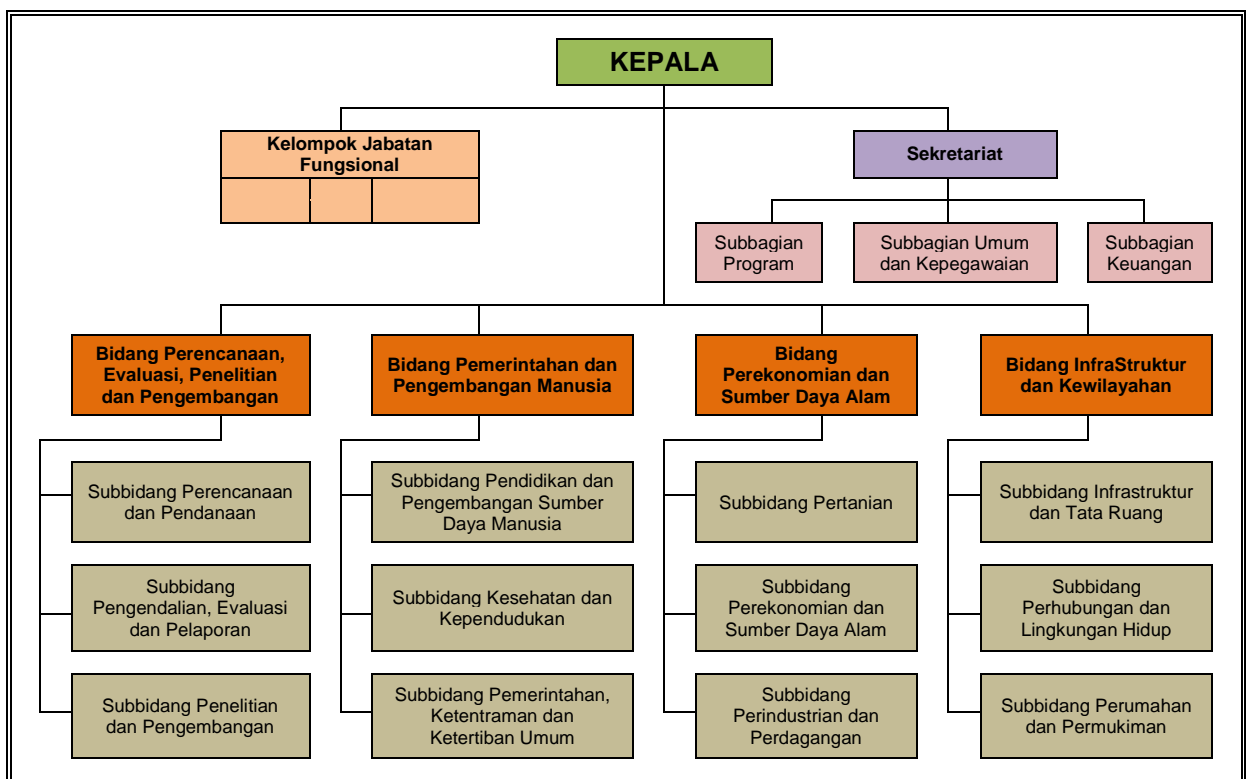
KEPALA

Kelompok Jabatan Fungsional

Sekretariat

Subbagian Program

Subbagian Umum dan Kepegawaian

Subbagian Keuangan

Bidang Perencanaan, Evaluasi, Penelitian dan Pengembangan

Subbidang Perencanaan dan Pendanaan

Subbidang Pengendalian, Evaluasi dan Pelaporan

Subbidang Penelitian dan Pengembangan

Bidang Pemerintahan dan Pengembangan Manusia

Subbidang Pendidikan dan Pengembangan Sumber Daya Manusia

Subbidang Kesehatan dan Kependudukan

Subbidang Pemerintahan, Ketentraman dan Ketertiban Umum

Bidang Perekonomian dan Sumber Daya Alam

Subbidang Pertanian

Subbidang Perekonomian dan Sumber Daya Alam

Subbidang Perindustrian dan Perdagangan

Bidang InfraStruktur dan Kewilayahan

Subbidang Infrastruktur dan Tata Ruang

Subbidang Perhubungan dan Lingkungan Hidup

Subbidang Perumahan dan Permukiman